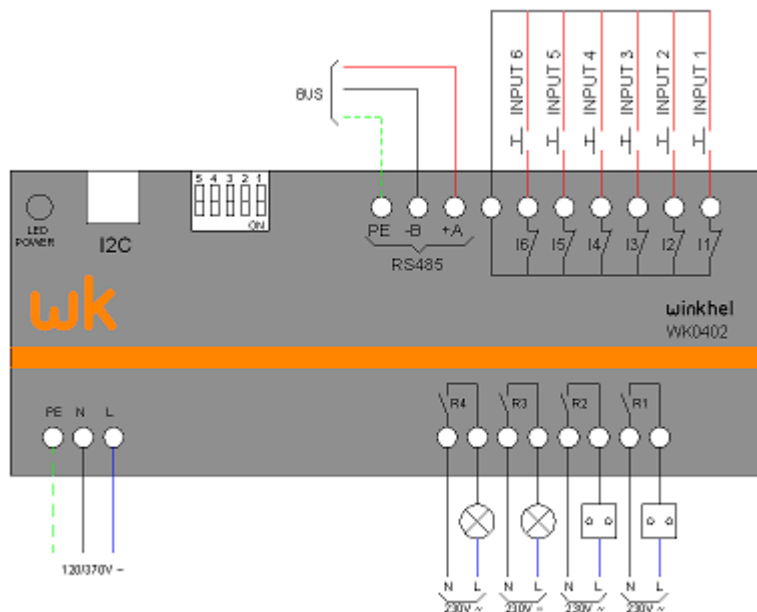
INPUT 6
INPUT 5
INPUT 4
INPUT 3
INPUT 2
INPUT 1

BUS

5 4 3 2 1
ON

LED POWER

I2C

PE -B +A
RS485

I6 I5 I4 I3 I2 I1

wk

winkhel
WK0402

PE N L

R4 R3 R2 R1

120/370V ~

N L 230V ~
N L 230V ~
N L 230V ~
N L 230V ~